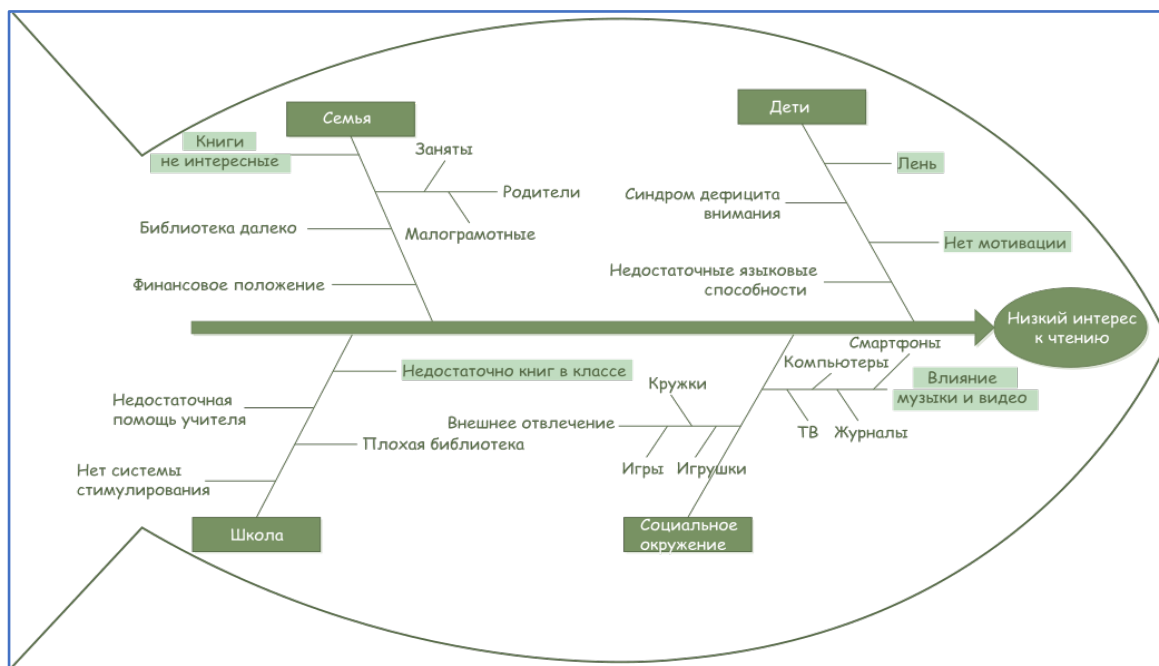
Семья

Книги не интересные

Заняты

Родители

Малограмотные

Библиотека далеко

Финансовое положение

Дети

Лень

Синдром дефицита внимания

Нет мотивации

Недостаточные языковые способности

Низкий интерес к чтению

Недостаточно книг в классе

Недостаточная помощь учителя

Плохая библиотека

Нет системы стимулирования

Школа

Смартфоны

Компьютеры

Влияние музыки и видео

ТВ

Журналы

Кружки

Внешнее отвлечение

Игры

Игрушки

Социальное окружение